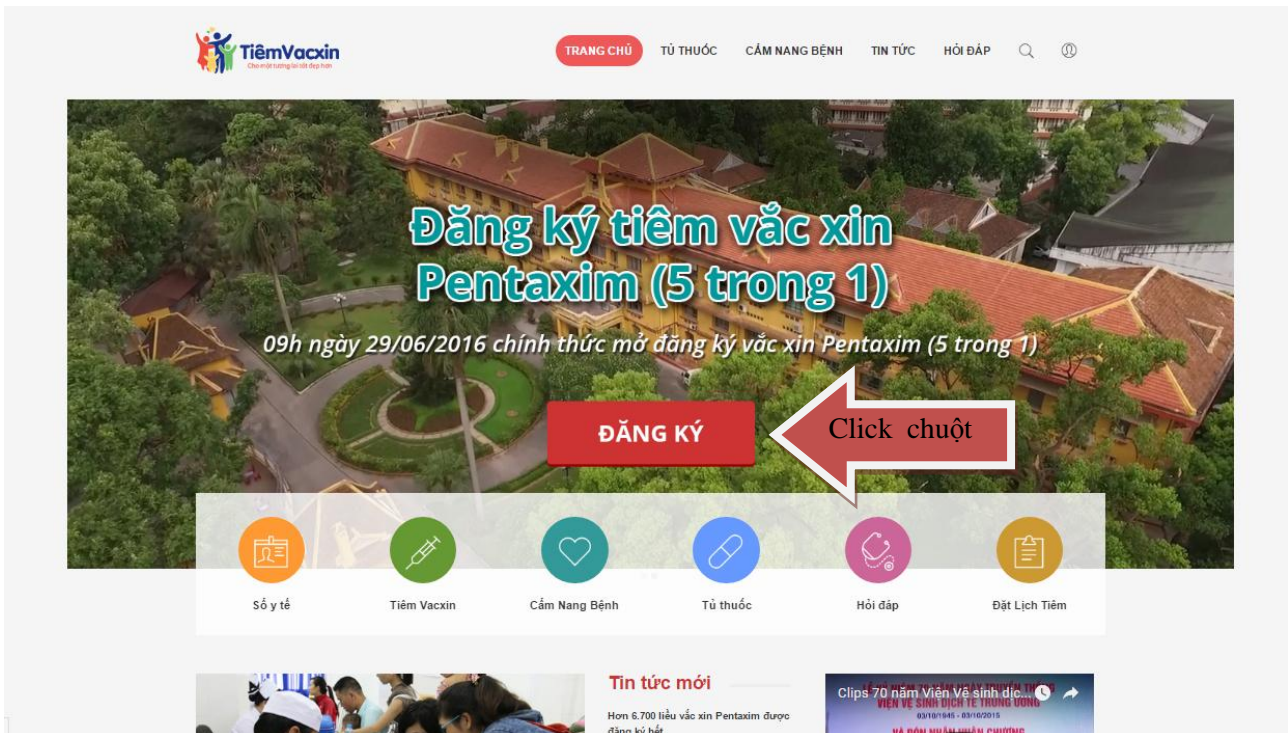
TiêmVacxin
Cho một tương lai tốt đẹp hơn

TRANG CHỦ TỦ THUỐC CẨM NANG BỆNH TIN TỨC HỎI ĐÁP

Đăng ký tiêm vắc xin Pentaxim (5 trong 1)

09h ngày 29/06/2016 chính thức mở đăng ký vắc xin Pentaxim (5 trong 1)

ĐĂNG KÝ

Click chuột

Sổ y tế
Tiêm Vacxin
Cẩm Nang Bệnh
Tủ thuốc
Hỏi đáp
Đặt Lịch Tiêm

Tin tức mới

Hơn 6.700 liều vắc xin Pentaxim được đăng ký hết

Clips 70 năm Viện Vệ sinh dịc...
VIỆN VỆ SINH DỊCH TỄ TRUNG ƯƠNG
03/10/1945 - 03/10/2015
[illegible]